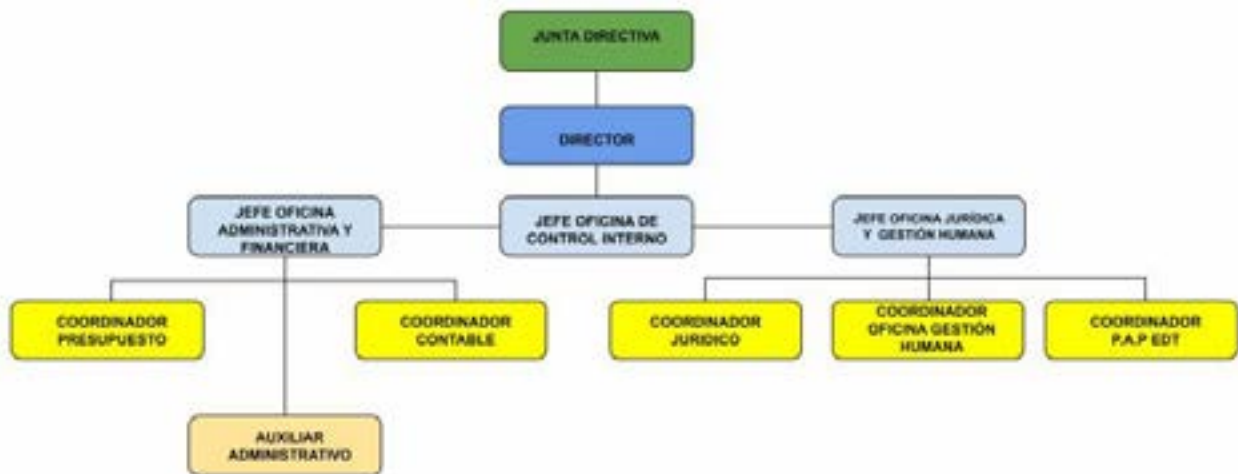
JUNTA DIRECTIVA

DIRECTOR

JEFE OFICINA ADMINISTRATIVA Y FINANCIERA

JEFE OFICINA DE CONTROL INTERNO

JEFE OFICINA JURÍDICA Y GESTIÓN HUMANA

COORDINADOR PRESUPUESTO

COORDINADOR CONTABLE

COORDINADOR JURIDICO

COORDINADOR OFICINA GESTIÓN HUMANA

COORDINADOR P.A.P EDT

AUXILIAR ADMINISTRATIVO